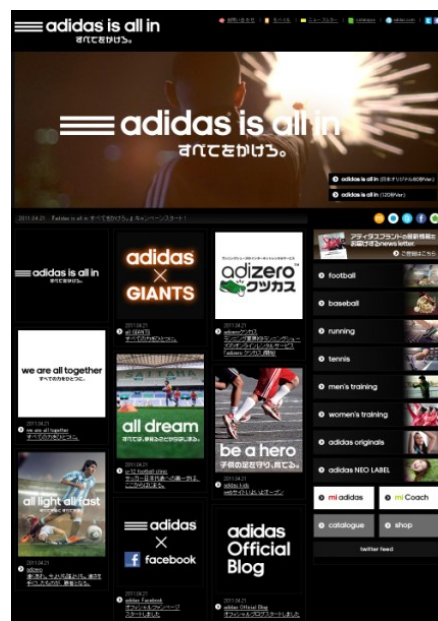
adidas is all in
すべてをかけろ。

adidas is all in
すべてをかけろ。

adidas is all in (日本オリジナル60秒Ver.)
adidas is all in (120秒Ver.)

2011.04.21 「adidas is all in すべてをかけろ。」キャンペーンスタート！

adidas is all in
すべてをかけろ。

adidas × GIANTS
2011.04.21
all GIANTS
すべての力をひとつに。

adizero
クツカス
2011.04.21
adizeroクツカス
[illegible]

we are all together
すべての力をひとつに。
2011.04.21
we are all together
すべての力をひとつに。

all dream
2011.04.21
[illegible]

be a hero
2011.04.21
adidas kids
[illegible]

all light all fast
2011.04.21
adizero
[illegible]

adidas × facebook
2011.04.21
adidas Facebook
オフィシャルファンページスタートしました

adidas Official Blog
2011.04.21
adidas Official Blog
オフィシャルブログスタートしました

アディダスブランドの最新情報をお届けするnews letter
ご登録はこちら

football
baseball
running
tennis
men's training
women's training
adidas originals
adidas NEO LABEL
mi adidas
mi Coach
catalogue
shop
twitter feed